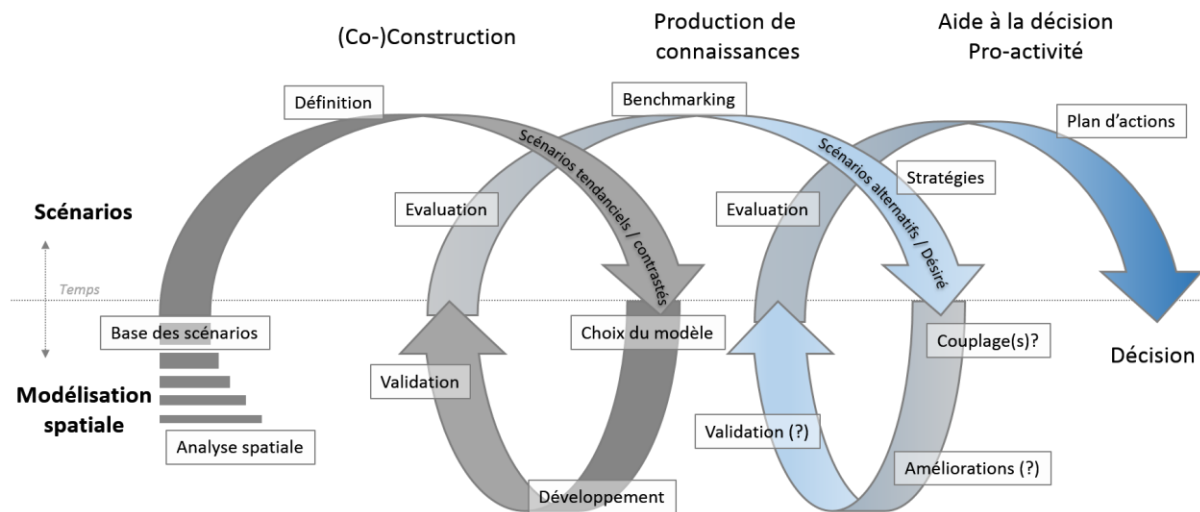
(Co-)Construction

Production de connaissances

Aide à la décision
Pro-activité

Définition

Benchmarking

Plan d'actions

Scénarios tendanciels / contrastés

Scénarios alternatifs / Désiré

Stratégies

Scénarios

Evaluation

Evaluation

Temps

Base des scénarios

Choix du modèle

Couplage(s)?

Décision

Modélisation spatiale

Validation

Validation (?)

Analyse spatiale

Améliorations (?)

Développement